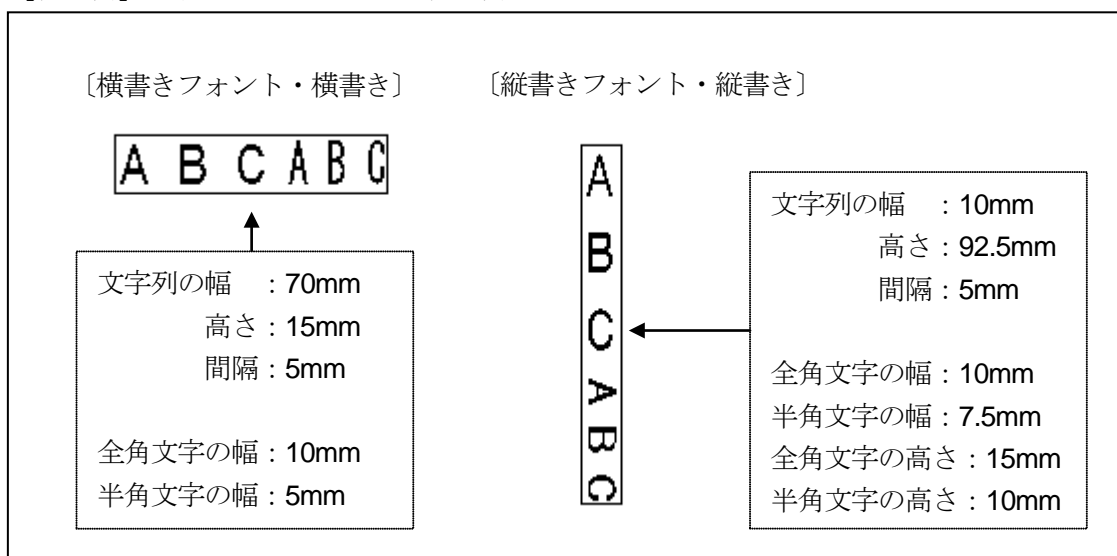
〔横書きフォント・横書き〕

ＡＢＣABC

文字列の幅　：70mm
高さ：15mm
間隔：5mm

全角文字の幅：10mm
半角文字の幅：5mm

〔縦書きフォント・縦書き〕

ＡＢＣABC

文字列の幅　：10mm
高さ：92.5mm
間隔：5mm

全角文字の幅：10mm
半角文字の幅：7.5mm
全角文字の高さ：15mm
半角文字の高さ：10mm